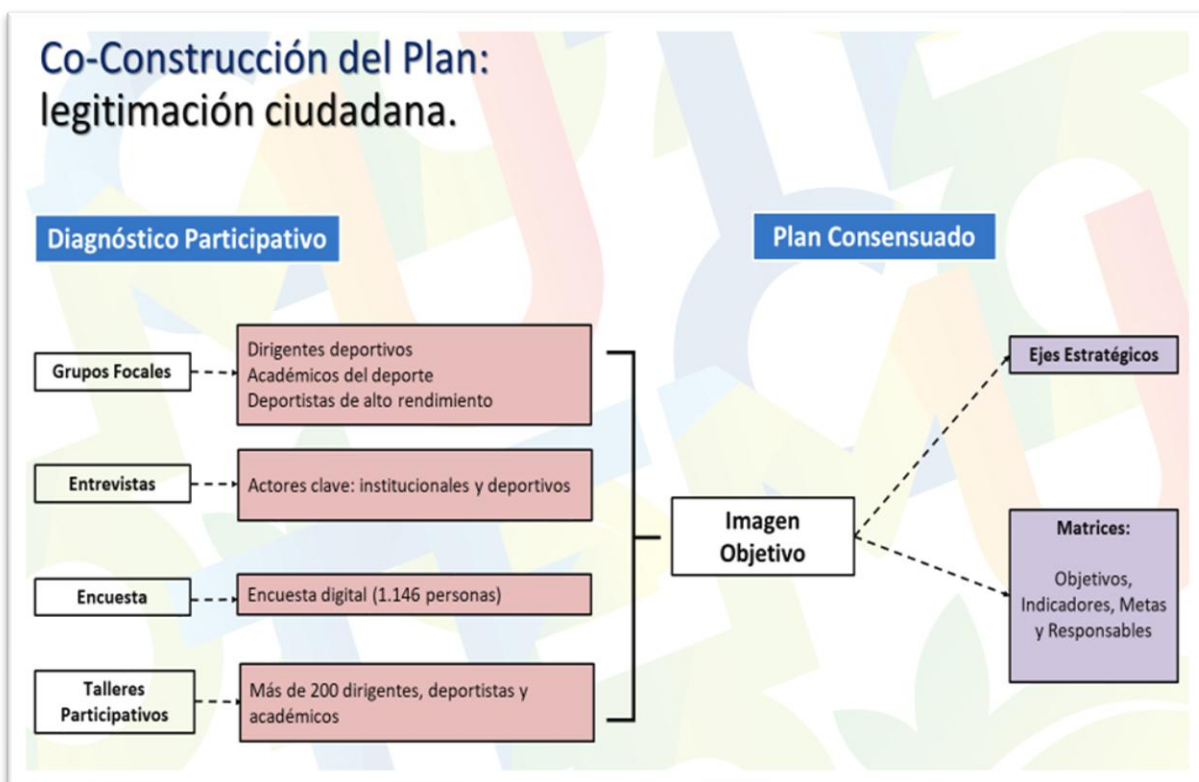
Co-Construcción del Plan:
legitimación ciudadana.

Diagnóstico Participativo

Plan Consensuado

Grupos Focales

Dirigentes deportivos
Académicos del deporte
Deportistas de alto rendimiento

Entrevistas

Actores clave: institucionales y deportivos

Encuesta

Encuesta digital (1.146 personas)

Talleres Participativos

Más de 200 dirigentes, deportistas y académicos

Imagen Objetivo

Ejes Estratégicos

Matrices:

Objetivos, Indicadores, Metas y Responsables